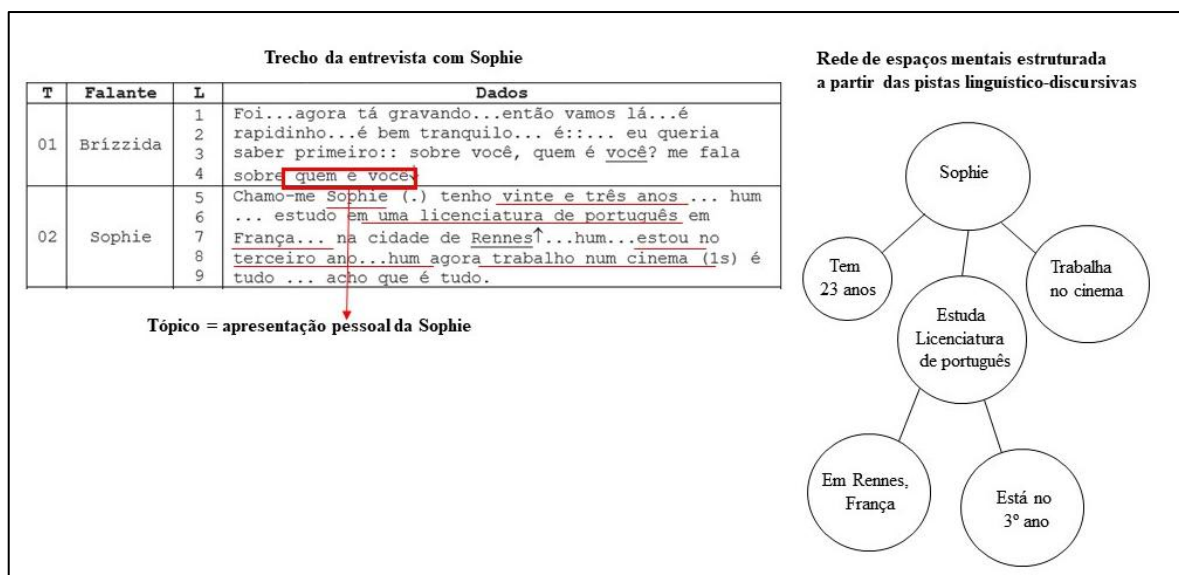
Trecho da entrevista com Sophie

| T | Falante | L | Dados |
|---|---|---|---|
| 01 | Brízzida | 1<br>2<br>3<br>4 | Foi...agora tá gravando...então vamos lá...é rapidinho...é bem tranquilo... é::... eu queria saber primeiro:: sobre você, quem é você? me fala sobre quem é você↓ |
| 02 | Sophie | 5<br>6<br>7<br>8<br>9 | Chamo-me Sophie (.) tenho vinte e três anos ... hum ... estudo em uma licenciatura de português em França... na cidade de Rennes↑...hum...estou no terceiro ano...hum agora trabalho num cinema (1s) é tudo ... acho que é tudo. |

Tópico = apresentação pessoal da Sophie

Rede de espaços mentais estruturada a partir das pistas linguístico-discursivas

Sophie

Tem 23 anos

Trabalha no cinema

Estuda Licenciatura de português

Em Rennes, França

Está no 3º ano